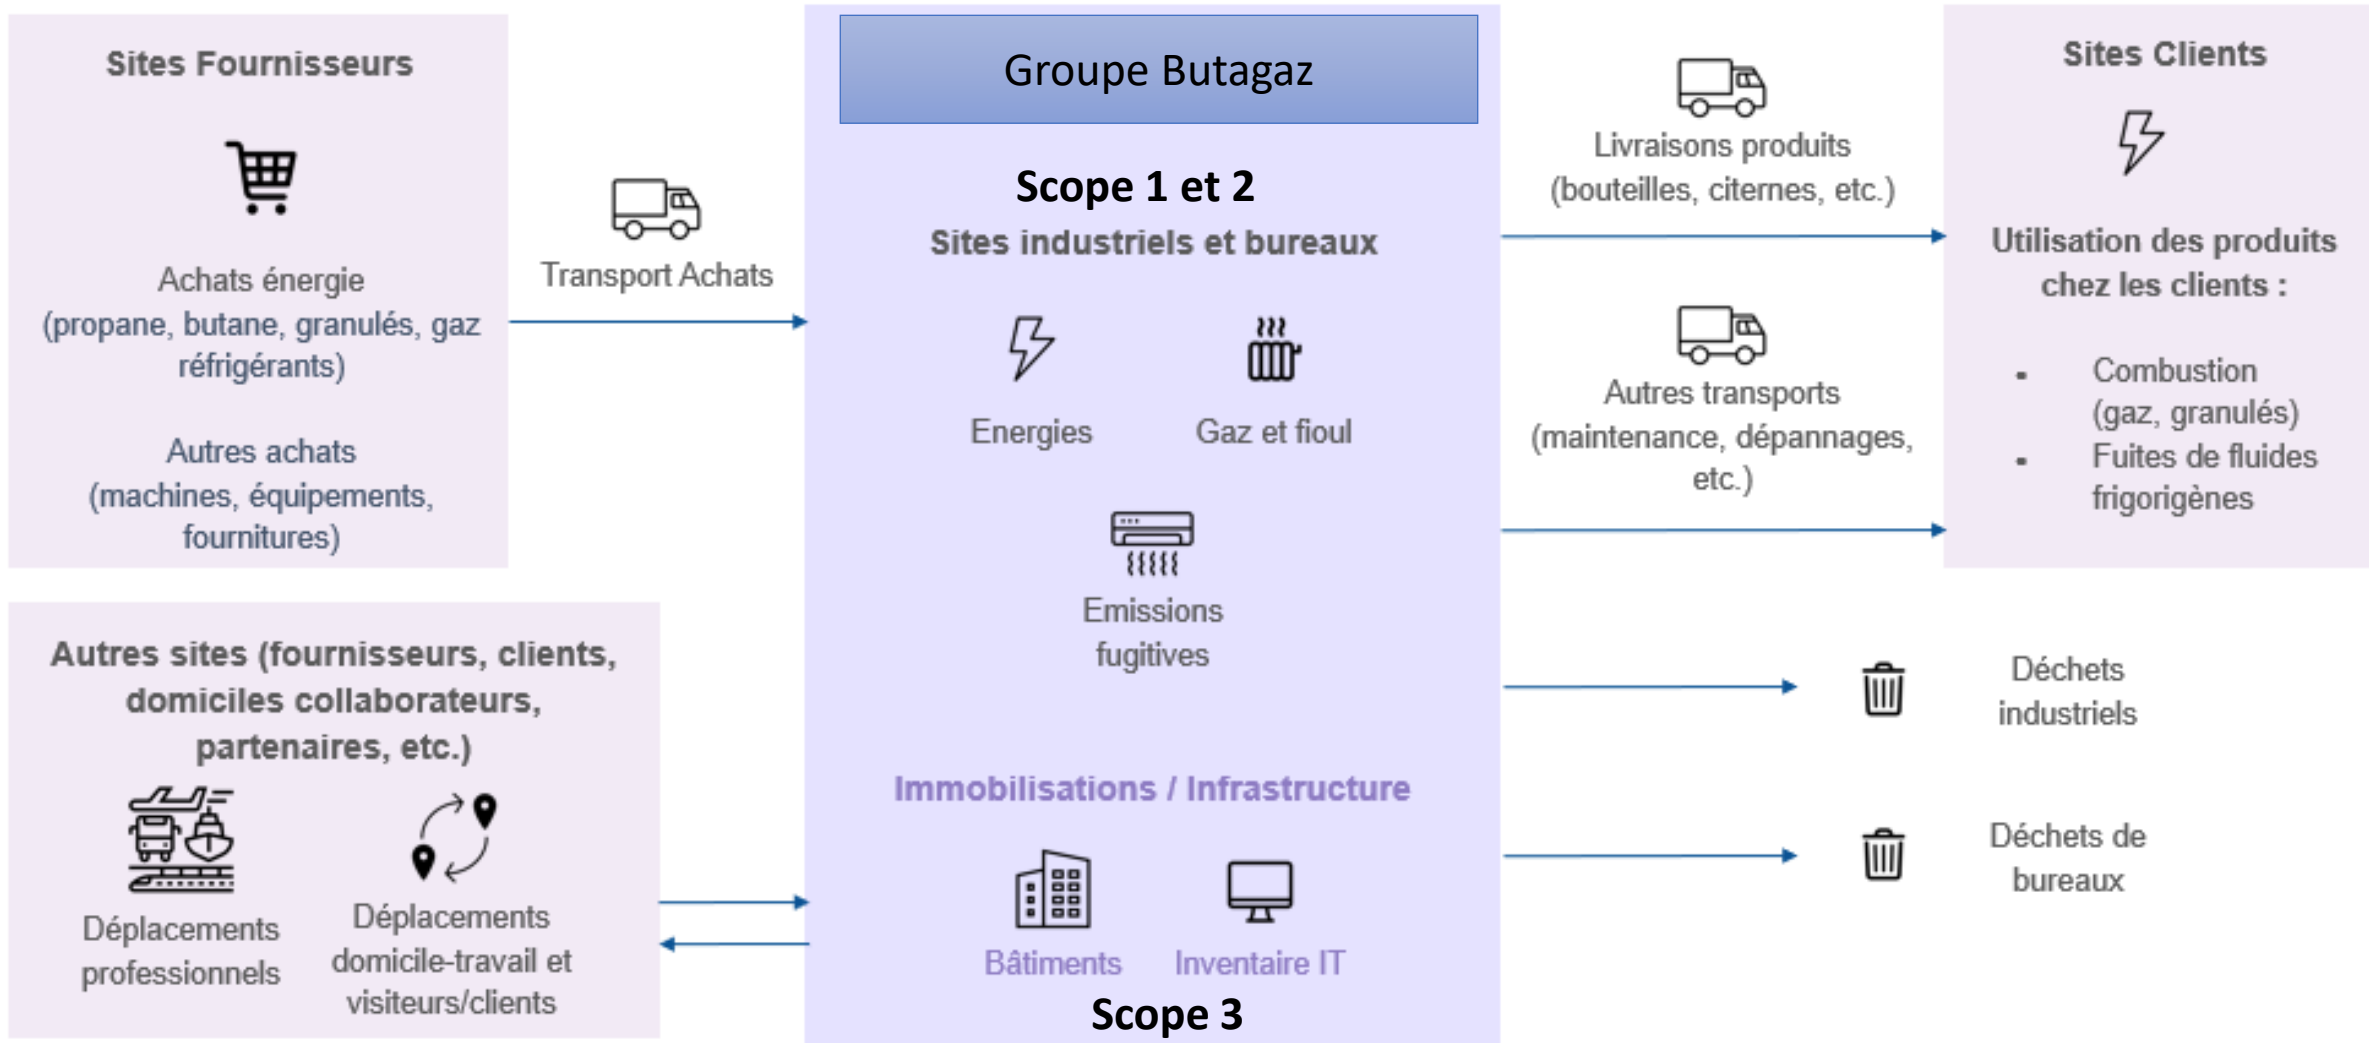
Sites Fournisseurs

Achats énergie (propane, butane, granulés, gaz réfrigérants)

Autres achats (machines, équipements, fournitures)

Transport Achats

Groupe Butagaz

Scope 1 et 2

Sites industriels et bureaux

Energies

Gaz et fioul

Emissions fugitives

Immobilisations / Infrastructure

Bâtiments

Inventaire IT

Scope 3

Livraisons produits (bouteilles, citernes, etc.)

Autres transports (maintenance, dépannages, etc.)

Sites Clients

Utilisation des produits chez les clients :

- Combustion (gaz, granulés)
- Fuites de fluides frigorigènes

Déchets industriels

Déchets de bureaux

Autres sites (fournisseurs, clients, domiciles collaborateurs, partenaires, etc.)

Déplacements professionnels

Déplacements domicile-travail et visiteurs/clients